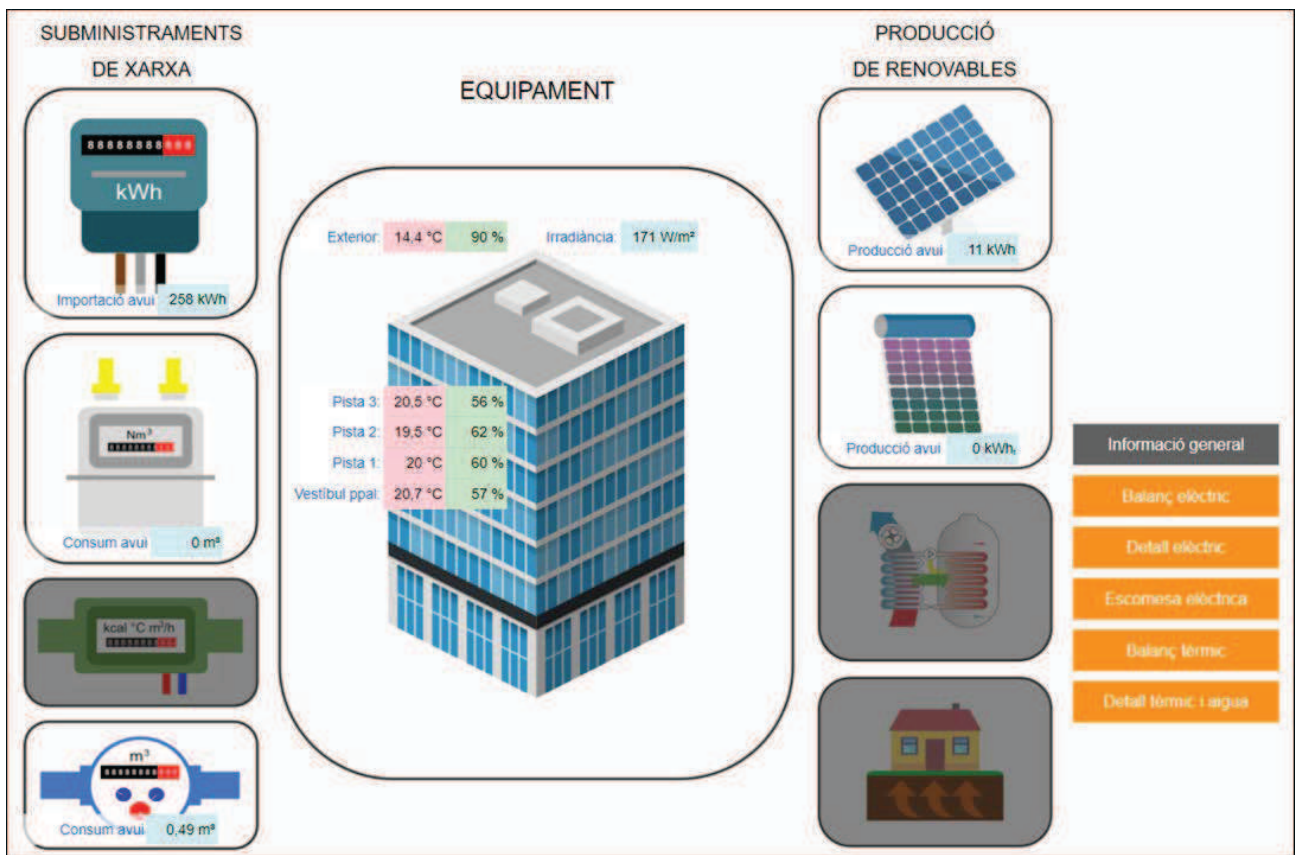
SUBMINISTRAMENTS DE XARXA

EQUIPAMENT

PRODUCCIÓ DE RENOVABLES

8888888888

kWh

Importació avui 258 kWh

Nm³

Consum avui 0 m³

kcal °C m³/h

m³

Consum avui 0,49 m³

Exterior: 14,4 °C 90 %

Irradiància: 171 W/m²

Pista 3: 20,5 °C 56 %

Pista 2: 19,5 °C 62 %

Pista 1: 20 °C 60 %

Vestíbul ppal: 20,7 °C 57 %

Producció avui 11 kWh

Producció avui 0 kWh

Informació general

Balanç elèctric

Detall elèctric

Escomesa elèctrica

Balanç tèrmic

Detall tèrmic i aigua